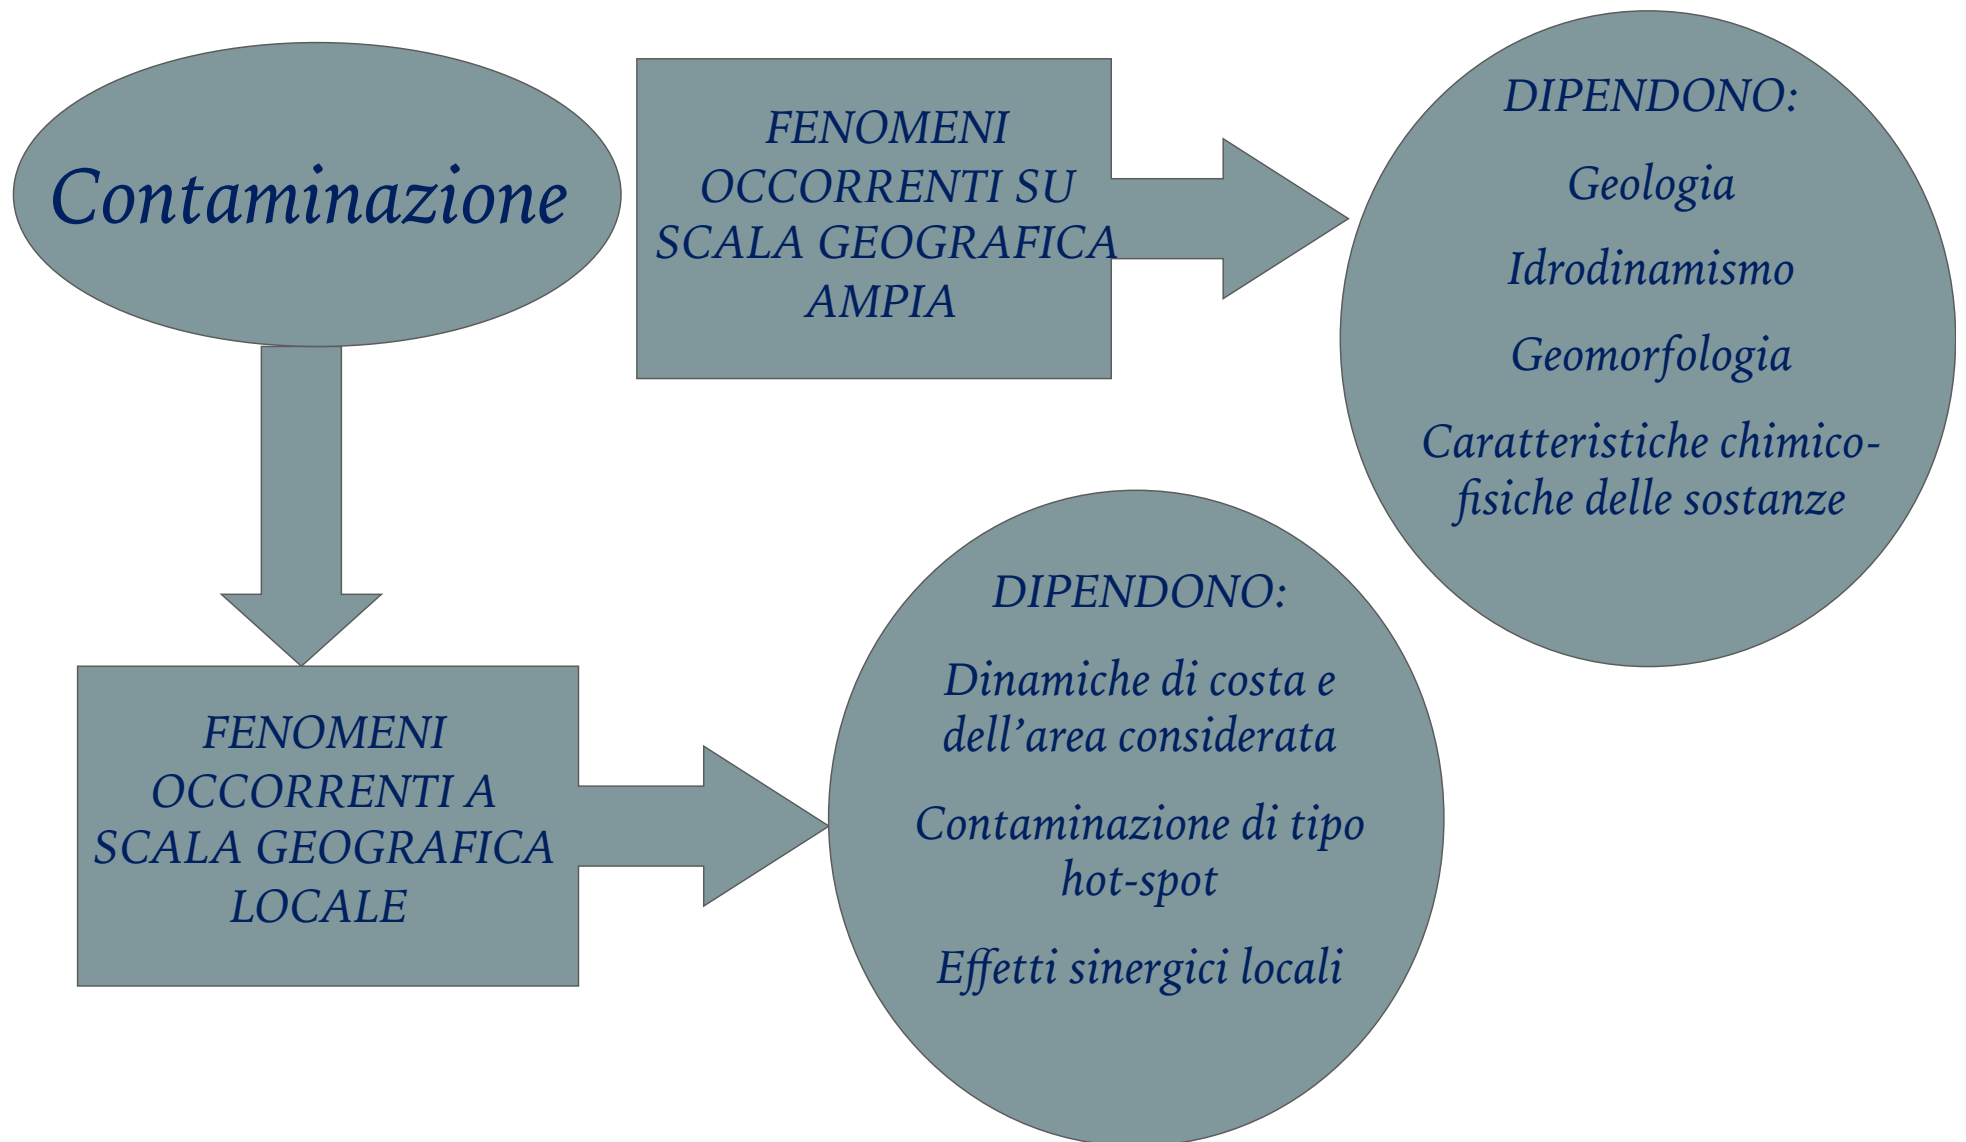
Contaminazione

FENOMENI OCCORRENTI SU SCALA GEOGRAFICA AMPIA

DIPENDONO:

Geologia

Idrodinamismo

Geomorfologia

Caratteristiche chimico-fisiche delle sostanze

FENOMENI OCCORRENTI A SCALA GEOGRAFICA LOCALE

DIPENDONO:

Dinamiche di costa e dell'area considerata

Contaminazione di tipo hot-spot

Effetti sinergici locali